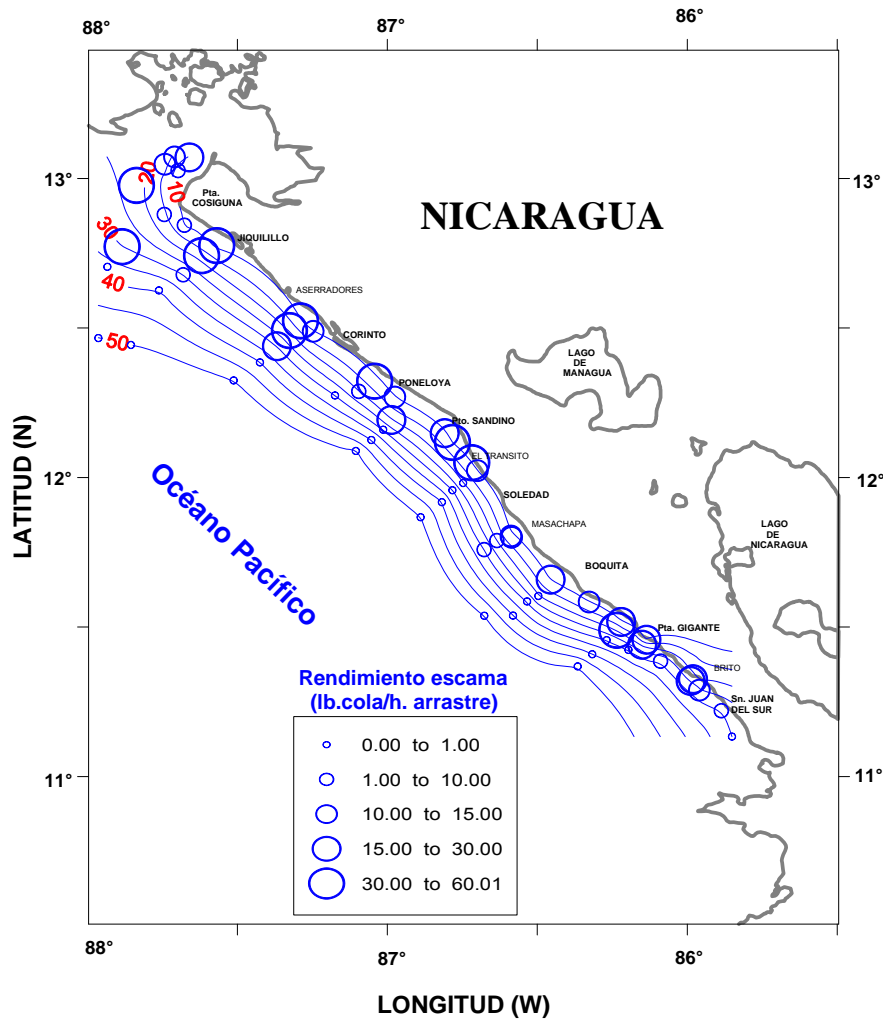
88°
87°
86°

13°
13°
12°
12°
11°
11°

NICARAGUA

20
10
30
40
50

Pta. COSIGUNA
JIQUILILLO
ASERRADORES
CORINTO
PONELOYA
LAGO DE MANAGUA
Pto. SANDINO
EL TRANSITO
SOLEDAD
MASACHAPA
BOQUITA
Pta. GIGANTE
BRITO
Sn. JUAN DEL SUR
LAGO DE NICARAGUA

LATITUD (N)

Océano Pacífico

Rendimiento escama
(lb.cola/h. arrastre)

0.00 to 1.00
1.00 to 10.00
10.00 to 15.00
15.00 to 30.00
30.00 to 60.01

88°
87°
86°

LONGITUD (W)